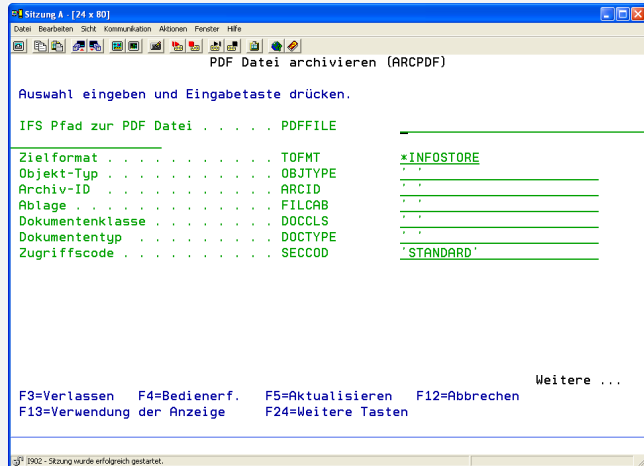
Sitzung A - [24 x 80]

Datei Bearbeiten Sicht Kommunikation Aktionen Fenster Hilfe

PDF Datei archivieren (ARCPDF)

Auswahl eingeben und Eingabetaste drücken.

IFS Pfad zur PDF Datei . . . . . PDFFILE

Zielformat . . . . . . . . . . . TOFMT *INFOSTORE
Objekt-Typ . . . . . . . . . . . OBJTYPE ' '
Archiv-ID . . . . . . . . . . . ARCID ' '
Ablage . . . . . . . . . . . . . FILCAB ' '
Dokumentenklasse . . . . . . . . DOCCLS ' '
Dokumententyp . . . . . . . . . DOCTYPE ' '
Zugriffscode . . . . . . . . . . SECCOD 'STANDARD'

Weitere ...
F3=Verlassen F4=Bedienerf. F5=Aktualisieren F12=Abbrechen
F13=Verwendung der Anzeige F24=Weitere Tasten

I902 - Sitzung wurde erfolgreich gestartet.